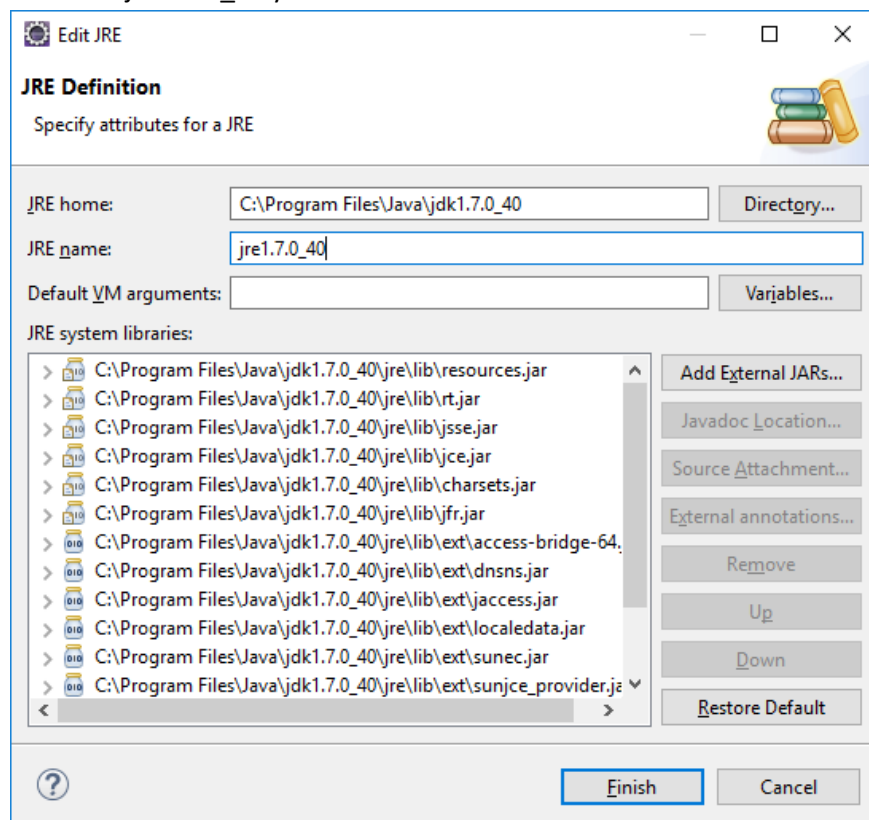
Edit JRE

JRE Definition

Specify attributes for a JRE

JRE home: C:\Program Files\Java\jdk1.7.0_40 Directory...

JRE name: jre1.7.0_40

Default VM arguments: Variables...

JRE system libraries:

C:\Program Files\Java\jdk1.7.0_40\jre\lib\resources.jar
C:\Program Files\Java\jdk1.7.0_40\jre\lib\rt.jar
C:\Program Files\Java\jdk1.7.0_40\jre\lib\jsse.jar
C:\Program Files\Java\jdk1.7.0_40\jre\lib\jce.jar
C:\Program Files\Java\jdk1.7.0_40\jre\lib\charsets.jar
C:\Program Files\Java\jdk1.7.0_40\jre\lib\jfr.jar
C:\Program Files\Java\jdk1.7.0_40\jre\lib\ext\access-bridge-64.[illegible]
C:\Program Files\Java\jdk1.7.0_40\jre\lib\ext\dnsns.jar
C:\Program Files\Java\jdk1.7.0_40\jre\lib\ext\jaccess.jar
C:\Program Files\Java\jdk1.7.0_40\jre\lib\ext\localedata.jar
C:\Program Files\Java\jdk1.7.0_40\jre\lib\ext\sunec.jar
C:\Program Files\Java\jdk1.7.0_40\jre\lib\ext\sunjce_provider.ja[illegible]

Add External JARs...
Javadoc Location...
Source Attachment...
External annotations...
Remove
Up
Down
Restore Default

Finish
Cancel